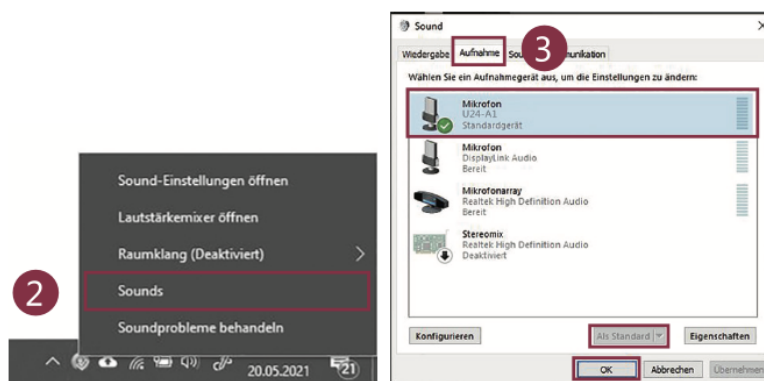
Sound-Einstellungen öffnen

Lautstärkemixer öffnen

Raumklang (Deaktiviert)

2

Sounds

Soundprobleme behandeln

20.05.2021

21

Sound

Wiedergabe Aufnahme Sou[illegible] 3 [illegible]nikation

Wählen Sie ein Aufnahmegerät aus, um die Einstellungen zu ändern:

Mikrofon
U24-A1
Standardgerät

Mikrofon
DisplayLink Audio
Bereit

Mikrofonarray
Realtek High Definition Audio
Bereit

Stereomix
Realtek High Definition Audio
Deaktiviert

Konfigurieren

Als Standard

Eigenschaften

OK

Abbrechen

Übernehmen